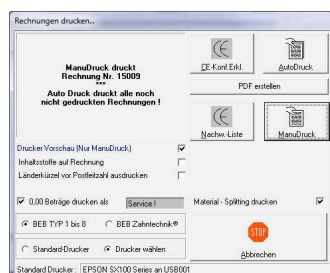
Rechnungen drucken...

ManuDruck druckt
Rechnung Nr. 15009
***
Auto Druck druckt alle noch
nicht gedruckten Rechnungen !

CE-Konf.Erkl.
AutoDruck
PDF erstellen
Nachw.-Liste
ManuDruck

Drucker Vorschau (Nur ManuDruck)
Inhaltsstoffe auf Rechnung
Länderkürzel vor Postleitzahl ausdrucken

0,00 Beträge drucken als
Service !
Material - Splitting drucken

BEB TYP 1 bis 8
BEB Zahntechnik®

Standard-Drucker
Drucker wählen

STOP
Abbrechen

Standard Drucker : EPSON SX100 Series an USB001